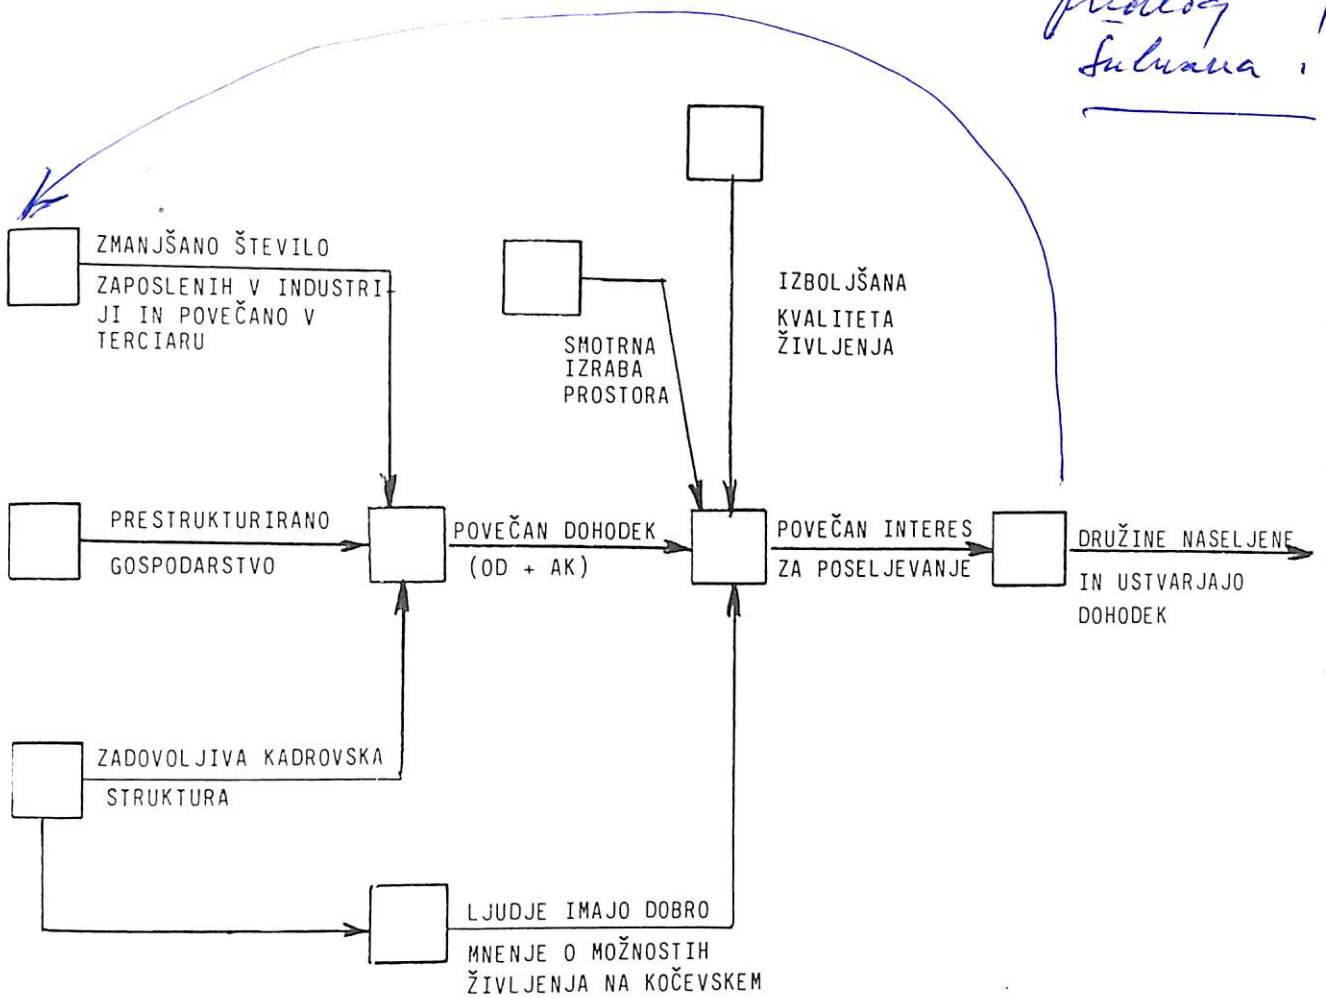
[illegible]
Sulnana !

ZMANJŠANO ŠTEVILO
ZAPOSLENIH V INDUSTRIJI IN POVEČANO V TERCIARU

SMOTRNA IZRABA PROSTORA

IZBOLJŠANA KVALITETA ŽIVLJENJA

PRESTRUKTURIRANO GOSPODARSTVO

POVEČAN DOHODEK (OD + AK)

POVEČAN INTERES ZA POSELJEVANJE

DRUŽINE NASELJENE IN USTVARJAJO DOHODEK

ZADOVOLJIVA KADROVSKA STRUKTURA

LJUDJE IMAJO DOBRO MNENJE O MOŽNOSTIH ŽIVLJENJA NA KOČEVSKEM